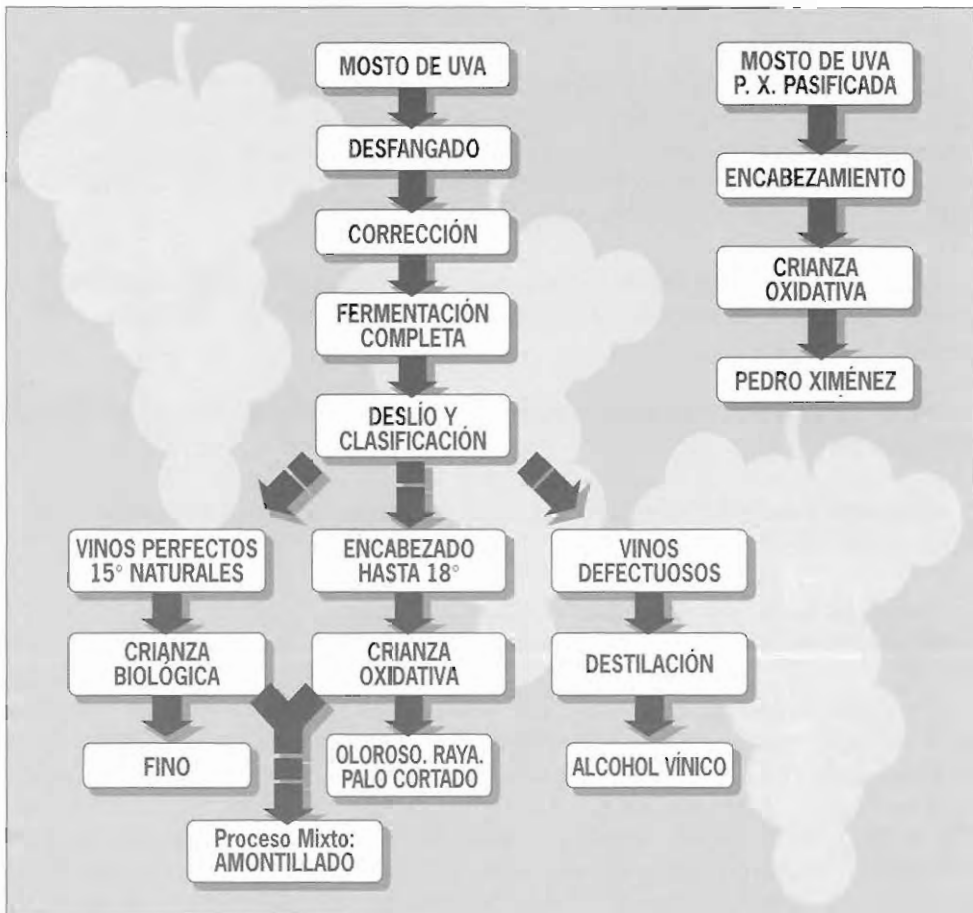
MOSTO DE UVA

DESFANGADO

CORRECCIÓN

FERMENTACIÓN COMPLETA

DESLÍO Y CLASIFICACIÓN

MOSTO DE UVA P. X. PASIFICADA

ENCABEZAMIENTO

CRIANZA OXIDATIVA

PEDRO XIMÉNEZ

VINOS PERFECTOS 15° NATURALES

CRIANZA BIOLÓGICA

FINO

ENCABEZADO HASTA 18°

CRIANZA OXIDATIVA

OLOROSO. RAYA. PALO CORTADO

VINOS DEFECTUOSOS

DESTILACIÓN

ALCOHOL VÍNICO

Proceso Mixto: AMONTILLADO